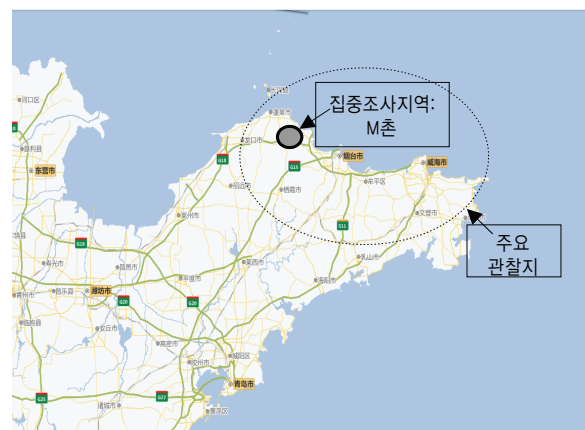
집중조사지역:
M촌

주요
관찰지

河口区
垦利县
东营市
龙口市
G18
G15
烟台市
威海市
牟平区
文登市
栖霞市
莱州市
S11
乳山市
寿光市
昌邑市
潍坊市
G20
平度市
莱西市
青州市
昌乐县
安丘市
临朐县
海阳市
胶州市
即墨市
青岛市
G22
诸城市
G25
黄岛区